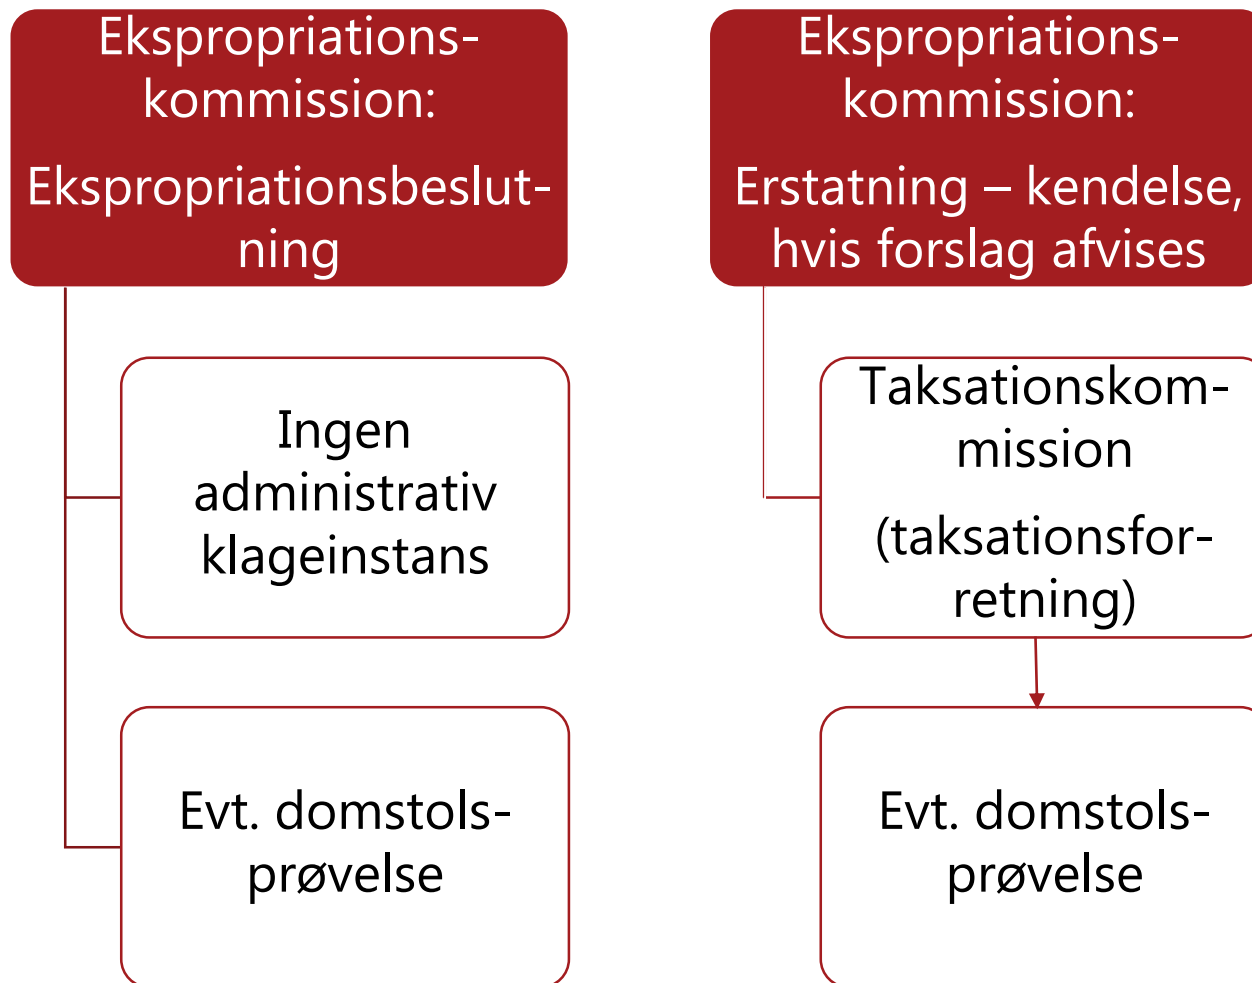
Ekspropriationskommission:

Ekspropriationsbeslutning

Ingen administrativ klageinstans

Evt. domstolsprøvelse

Ekspropriationskommission:

Erstatning – kendelse, hvis forslag afvises

Taksationskommission

(taksationsforretning)

Evt. domstolsprøvelse